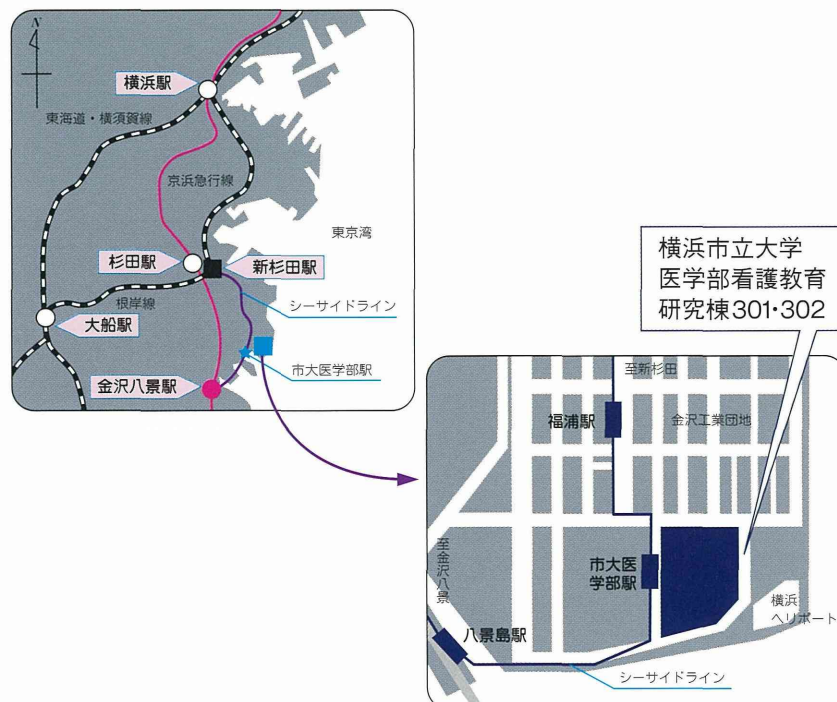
N

横浜駅

東海道・横須賀線

京浜急行線

東京湾

杉田駅

新杉田駅

根岸線

シーサイドライン

大船駅

市大医学部駅

金沢八景駅

横浜市立大学
医学部看護教育
研究棟301・302

至新杉田

福浦駅

金沢工業団地

至金沢八景

市大医学部駅

横浜ヘリポート

八景島駅

シーサイドライン